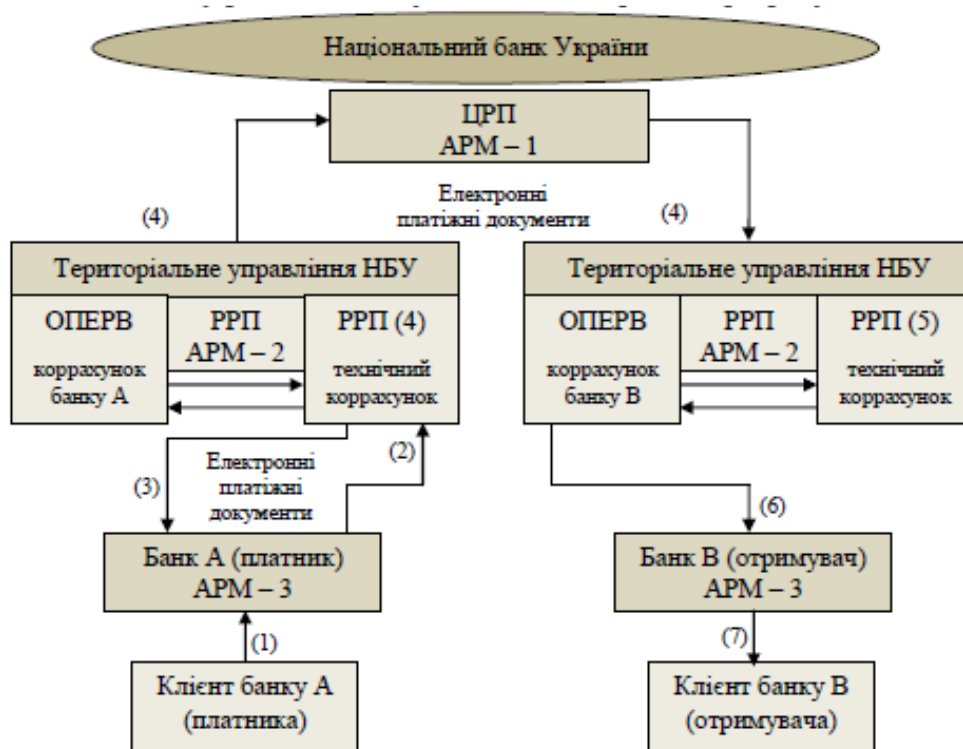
Національний банк України

ЦРП
АРМ – 1

Електронні платіжні документи

(4)

(4)

Територіальне управління НБУ

ОПЕРВ

корраханок банку А

РРП
АРМ – 2

РРП (4)

технічний коррахунок

Територіальне управління НБУ

ОПЕРВ

коррахунок банку В

РРП
АРМ – 2

РРП (5)

технічний коррахунок

(3)

Електронні платіжні документи

(2)

(6)

Банк А (платник)
АРМ – 3

Банк В (отримувач)
АРМ – 3

(1)

(7)

Клієнт банку А
(платника)

Клієнт банку В
(отримувача)